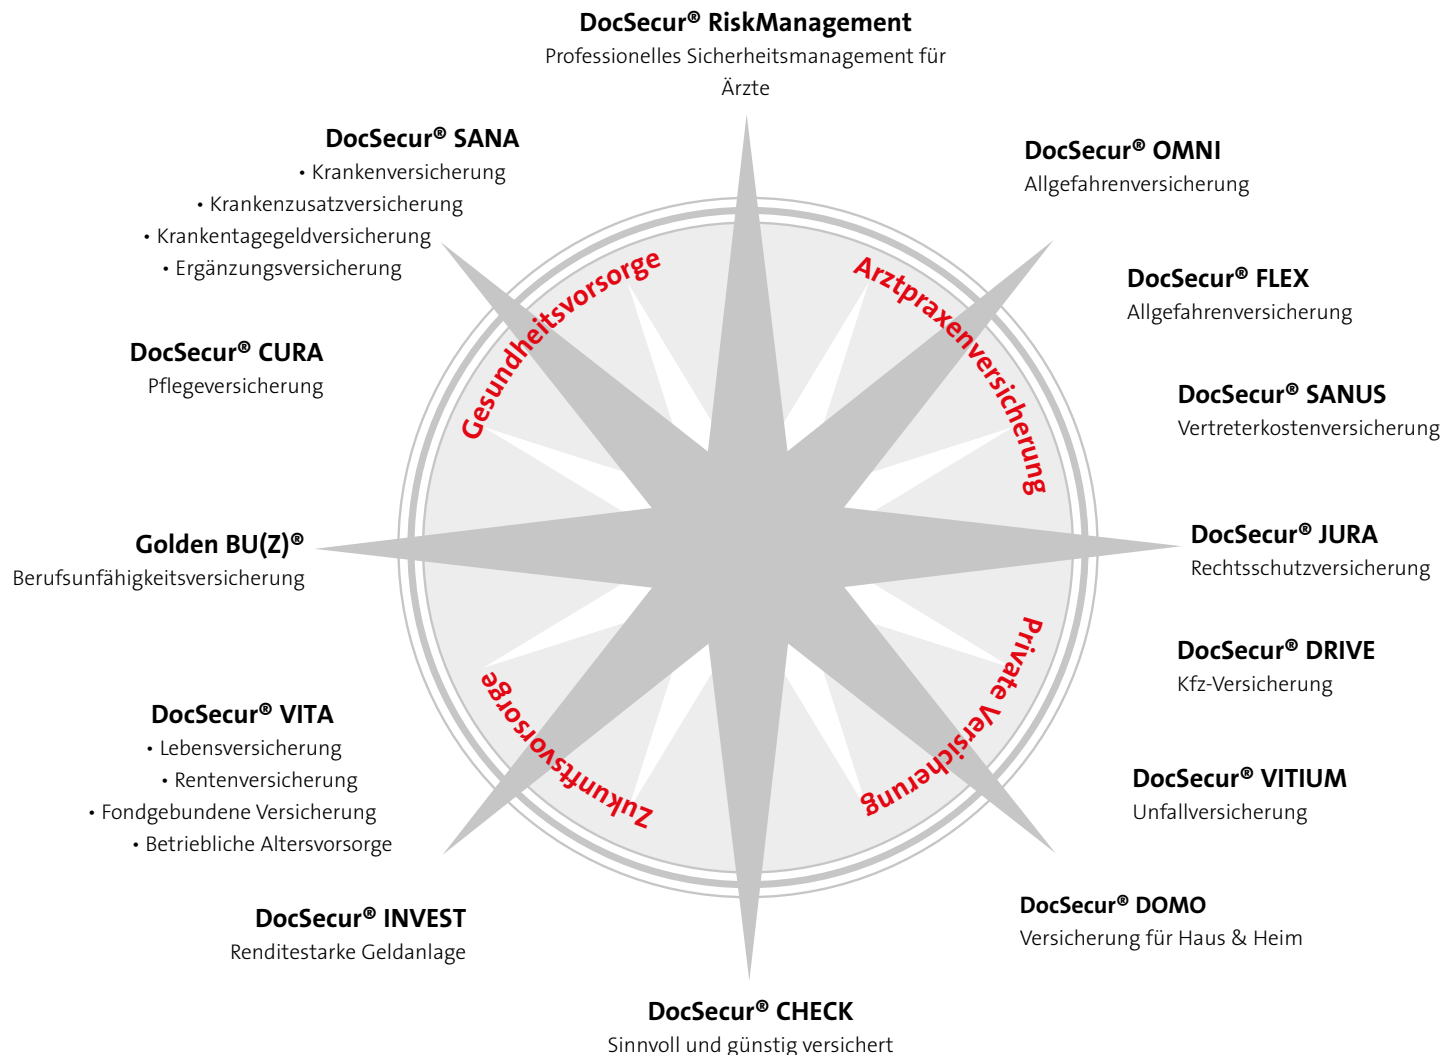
DocSecur® RiskManagement
Professionelles Sicherheitsmanagement für Ärzte

DocSecur® SANA
• Krankenversicherung
• Krankenzusatzversicherung
• Krankentagegeldversicherung
• Ergänzungsversicherung

DocSecur® OMNI
Allgefahrenversicherung

DocSecur® FLEX
Allgefahrenversicherung

DocSecur® CURA
Pflegeversicherung

DocSecur® SANUS
Vertreterkostenversicherung

Gesundheitsvorsorge

Arztpraxenversicherung

Golden BU(Z)®
Berufsunfähigkeitsversicherung

DocSecur® JURA
Rechtsschutzversicherung

DocSecur® DRIVE
Kfz-Versicherung

Private Versicherung

Zukunftsvorsorge

DocSecur® VITA
• Lebensversicherung
• Rentenversicherung
• Fondgebundene Versicherung
• Betriebliche Altersvorsorge

DocSecur® VITIUM
Unfallversicherung

DocSecur® INVEST
Renditestarke Geldanlage

DocSecur® DOMO
Versicherung für Haus & Heim

DocSecur® CHECK
Sinnvoll und günstig versichert